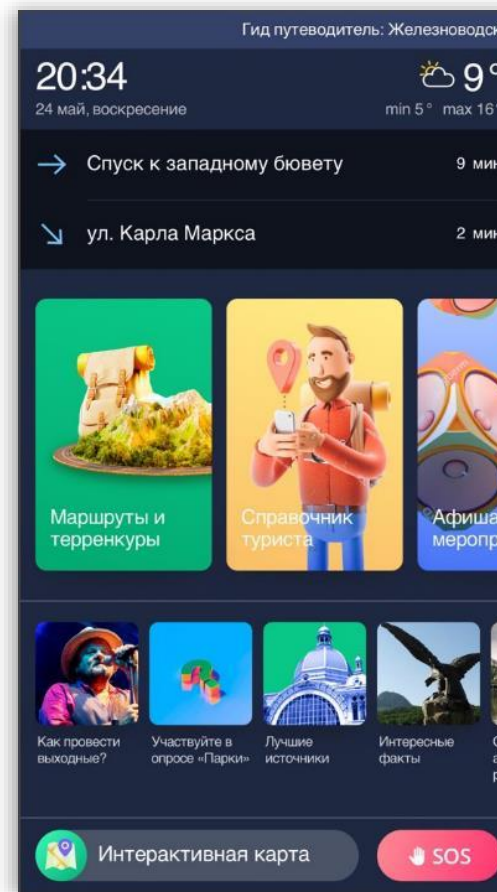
Гид путеводитель: Железноводск

20:34
24 май, воскресение

9°
min 5° max 16°

→ Спуск к западному бювету 9 мин

↘ ул. Карла Маркса 2 мин

Маршруты и терренкуры

Справочник туриста

Афиша мероп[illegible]

Как провести выходные?

Участвуйте в опросе «Парки»

Лучшие источники

Интересные факты

Интерактивная карта

SOS